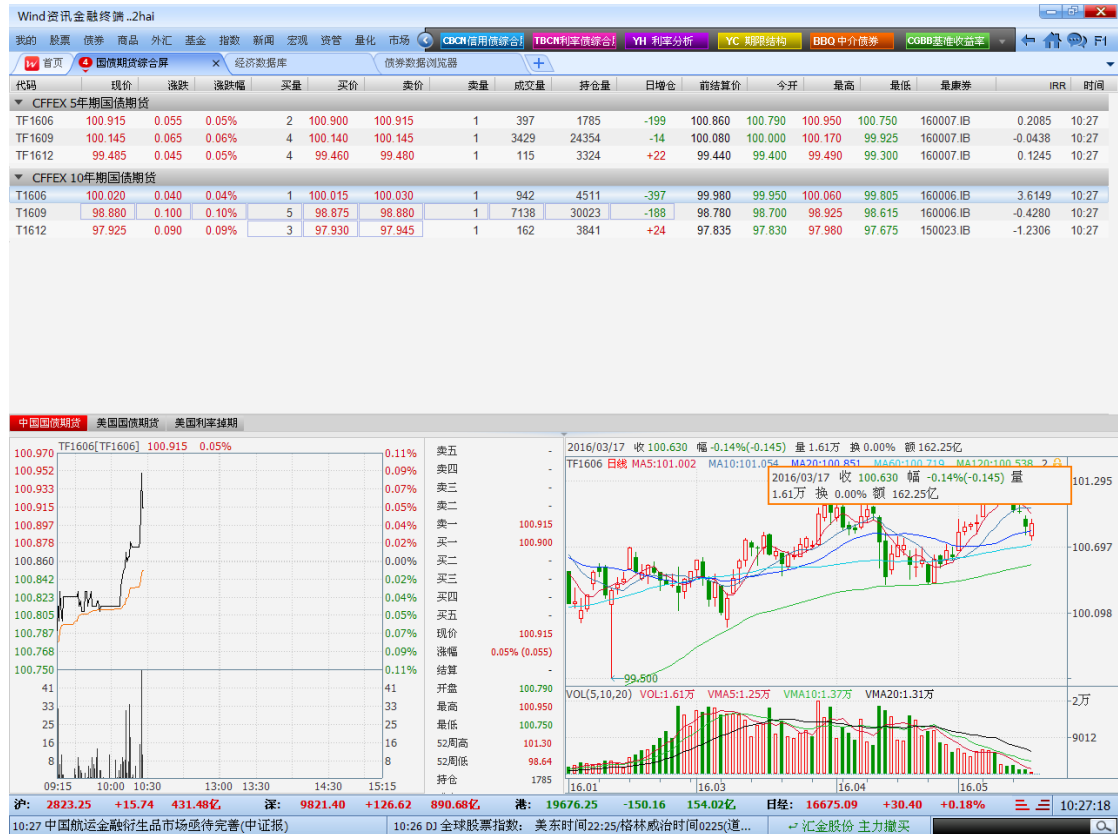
Wind资讯金融终端 ..2hai

我的 股票 债券 商品 外汇 基金 指数 新闻 宏观 资管 量化 市场 CBCN信用债综合 TBCN利率债综合 YH 利率分析 YC 期限结构 BBQ 中介债券 CGBB基准收益率 F1

首页 国债期货综合屏 经济数据库 债券数据浏览器 +

| 代码 | 现价 | 涨跌 | 涨跌幅 | 买量 | 买价 | 卖价 | 卖量 | 成交量 | 持仓量 | 日增仓 | 前结算价 | 今开 | 最高 | 最低 | 最廉券 | IRR | 时间 |
|---|---|---|---|---|---|---|---|---|---|---|---|---|---|---|---|---|---|
| CFFEX 5年期国债期货 | | | | | | | | | | | | | | | | | |
| TF1606 | 100.915 | 0.055 | 0.05% | 2 | 100.900 | 100.915 | 1 | 397 | 1785 | -199 | 100.860 | 100.790 | 100.950 | 100.750 | 160007.IB | 0.2085 | 10:27 |
| TF1609 | 100.145 | 0.065 | 0.06% | 4 | 100.140 | 100.145 | 1 | 3429 | 24354 | -14 | 100.080 | 100.000 | 100.170 | 99.925 | 160007.IB | -0.0438 | 10:27 |
| TF1612 | 99.485 | 0.045 | 0.05% | 4 | 99.460 | 99.480 | 1 | 115 | 3324 | +22 | 99.440 | 99.400 | 99.490 | 99.300 | 160007.IB | 0.1245 | 10:27 |
| CFFEX 10年期国债期货 | | | | | | | | | | | | | | | | | |
| T1606 | 100.020 | 0.040 | 0.04% | 1 | 100.015 | 100.030 | 1 | 942 | 4511 | -397 | 99.980 | 99.950 | 100.060 | 99.805 | 160006.IB | 3.6149 | 10:27 |
| T1609 | 98.880 | 0.100 | 0.10% | 5 | 98.875 | 98.880 | 1 | 7138 | 30023 | -188 | 98.780 | 98.700 | 98.925 | 98.615 | 160006.IB | -0.4280 | 10:27 |
| T1612 | 97.925 | 0.090 | 0.09% | 3 | 97.930 | 97.945 | 1 | 162 | 3841 | +24 | 97.835 | 97.830 | 97.980 | 97.675 | 150023.IB | -1.2306 | 10:27 |

中国国债期货 美国国债期货 美国利率掉期

TF1606[TF1606] 100.915 0.05%
100.970 0.11%
100.952 0.09%
100.933 0.07%
100.915 0.05%
100.897 0.04%
100.878 0.02%
100.860 0.00%
100.842 0.02%
100.823 0.04%
100.805 0.05%
100.787 0.07%
100.768 0.09%
100.750 0.11%
41 41
33 33
25 25
16 16
8 8
09:15 10:00 10:30 13:00 13:30 14:30 15:15

卖五 -
卖四 -
卖三 -
卖二 -
卖一 100.915
买一 100.900
买二 -
买三 -
买四 -
买五 -
现价 100.915
涨幅 0.05% (0.055)
结算 -
开盘 100.790
最高 100.950
最低 100.750
52周高 101.30
52周低 98.64
持仓 1785

2016/03/17 收 100.630 幅 -0.14%(-0.145) 量 1.61万 换 0.00% 额 162.25亿
TF1606 日线 MA5:101.002 MA10:101.054 MA20:100.851 MA60:100.719 MA120:100.538
2016/03/17 收 100.630 幅 -0.14%(-0.145) 量 1.61万 换 0.00% 额 162.25亿
101.295
100.697
100.098
99.500
VOL(5,10,20) VOL:1.61万 VMA5:1.25万 VMA10:1.37万 VMA20:1.31万
2万
9012
16.01 16.03 16.04 16.05

沪: 2823.25 +15.74 431.48亿 深: 9821.40 +126.62 890.68亿 港: 19676.25 -150.16 154.02亿 日经: 16675.09 +30.40 +0.18% 10:27:18
10:27 中国航运金融衍生品市场亟待完善(中证报) 10:26 DJ 全球股票指数: 美东时间22:25/格林威治时间0225(道... 汇金股份 主力撤买